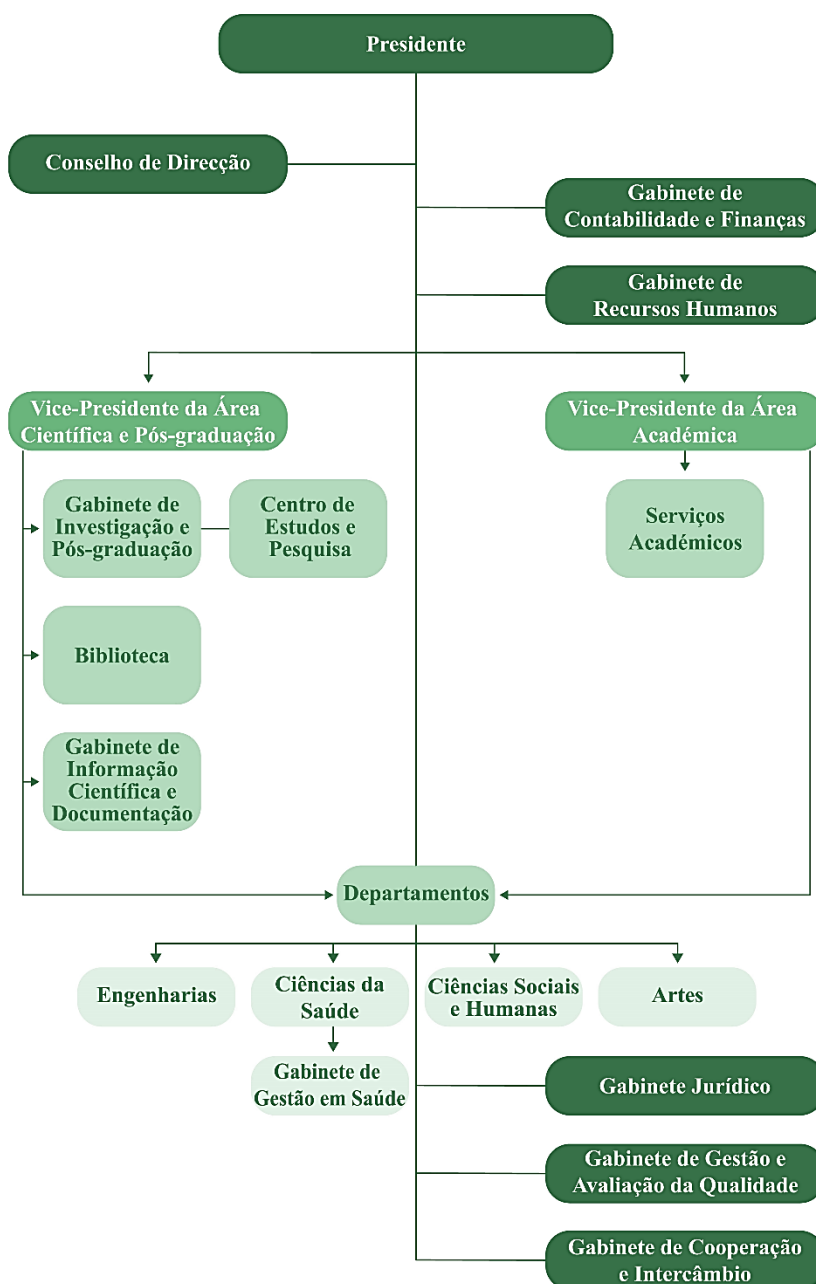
Presidente

Conselho de Direcção

Gabinete de Contabilidade e Finanças

Gabinete de Recursos Humanos

Vice-Presidente da Área Científica e Pós-graduação

Vice-Presidente da Área Académica

Gabinete de Investigação e Pós-graduação

Centro de Estudos e Pesquisa

Serviços Académicos

Biblioteca

Gabinete de Informação Científica e Documentação

Departamentos

Engenharias

Ciências da Saúde

Ciências Sociais e Humanas

Artes

Gabinete de Gestão em Saúde

Gabinete Jurídico

Gabinete de Gestão e Avaliação da Qualidade

Gabinete de Cooperação e Intercâmbio